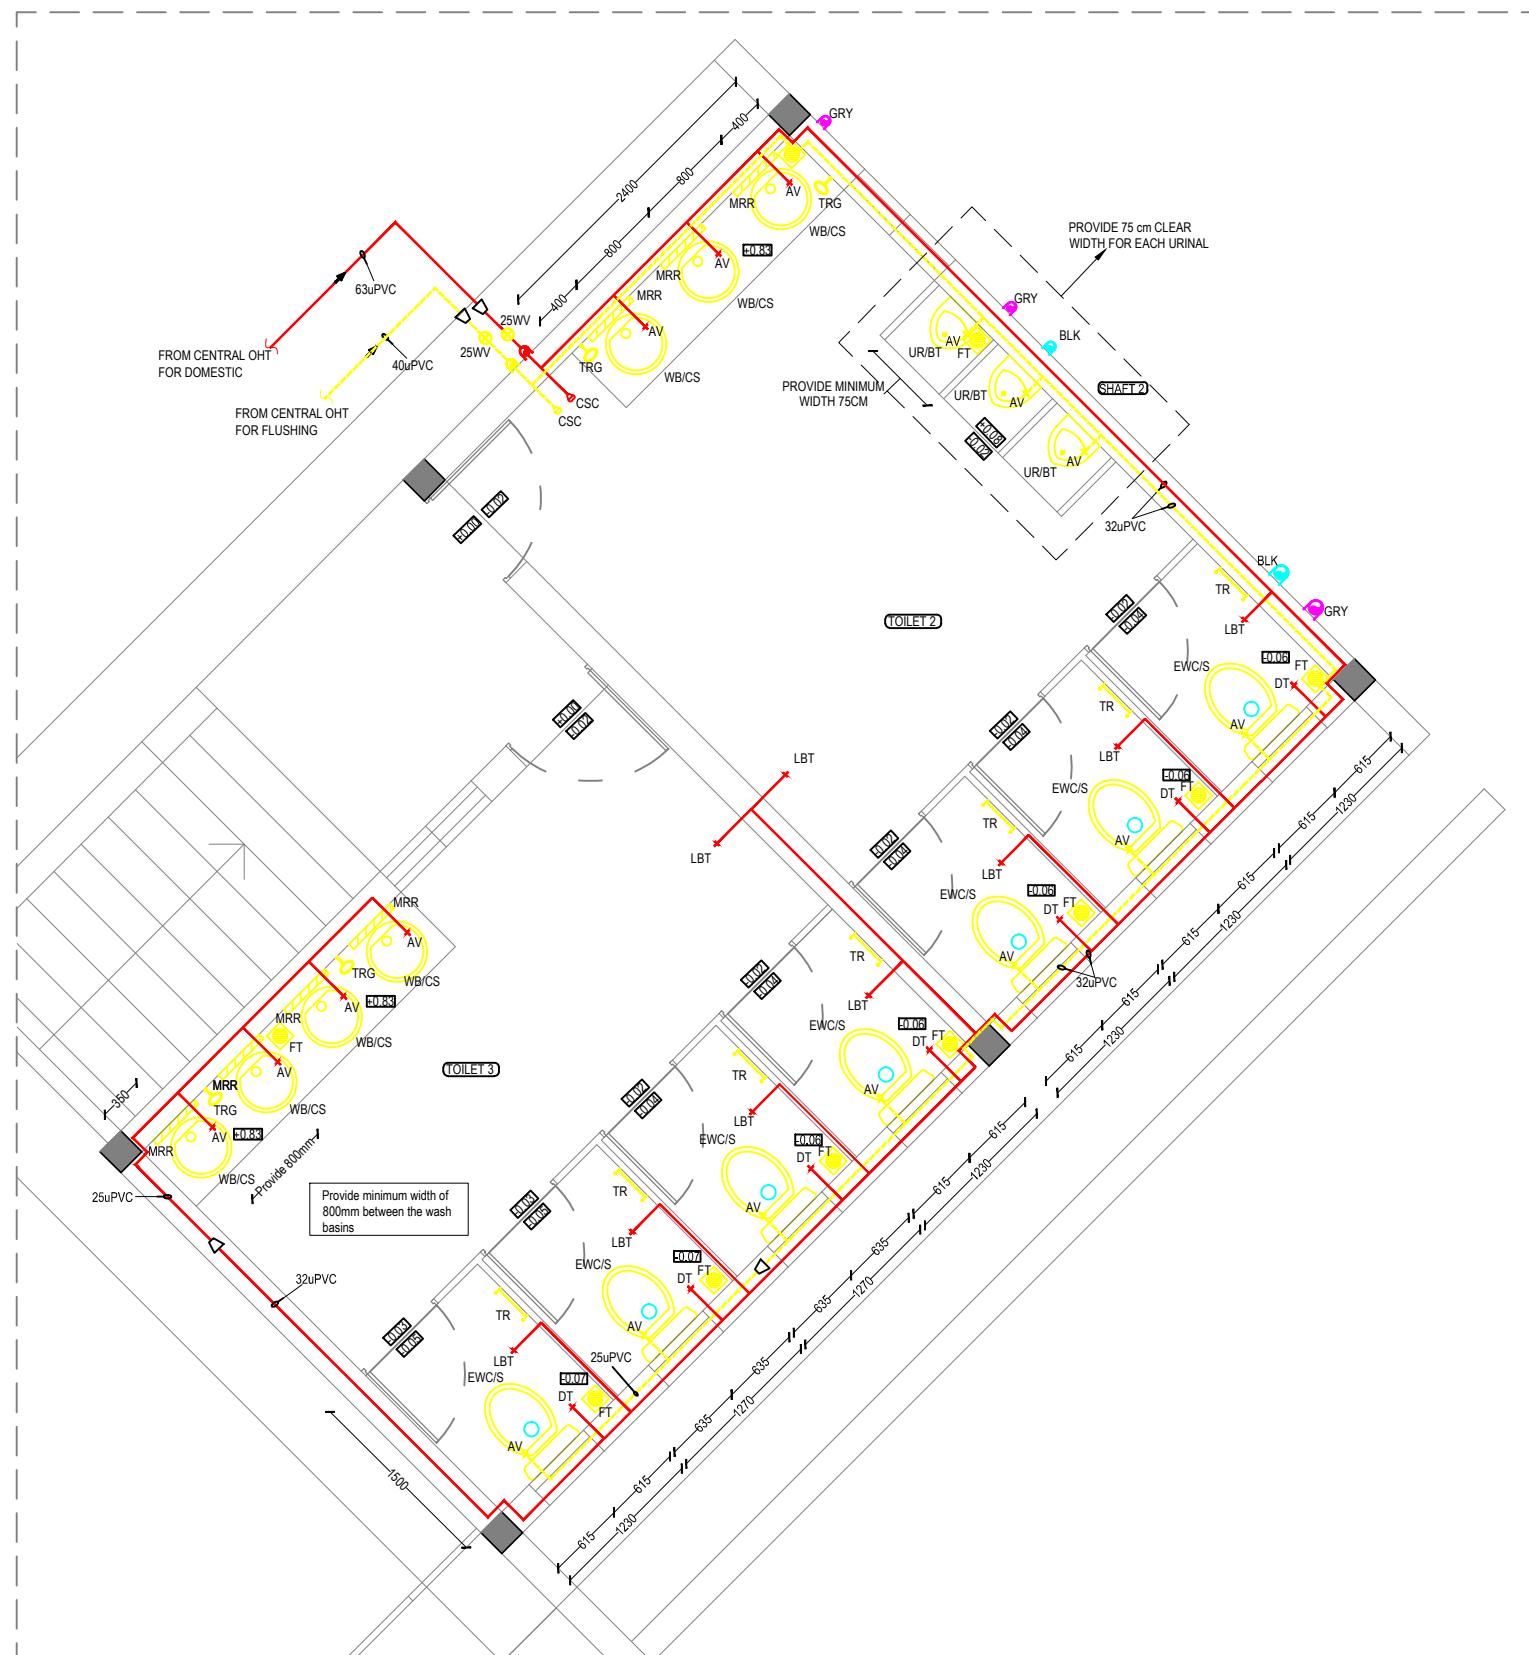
GRY
400
2400
800
800
400
AV
MRR
TRG
WB/CS
MRR
AV
-0.83
MRR
AV
WB/CS
TRG
WB/CS
63uPVC
25WV
25WV
FROM CENTRAL OHT
FOR DOMESTIC
40uPVC
CSC
CSC
FROM CENTRAL OHT
FOR FLUSHING
PROVIDE 75 cm CLEAR
WIDTH FOR EACH URINAL
GRY
BLK
AV
FT
UR/BT
UR/BT
AV
PROVIDE MINIMUM
WIDTH 75CM
SHAFT 2
-0.08
-0.02
UR/BT
AV
32uPVC
-0.10
-0.02
BLK
TR
GRY
LBT
TOILET 2
-0.02
-0.04
EWC/S
-0.06
FT
DT
AV
-0.10
-0.02
TR
-0.02
-0.04
LBT
LBT
EWC/S
-0.06
DT
FT
AV
615
615
1230
LBT
-0.02
-0.04
TR
LBT
EWC/S
-0.06
DT
FT
AV
615
1230
615
32uPVC
615
MRR
AV
TRG
WB/CS
-0.02
-0.04
TR
LBT
EWC/S
-0.06
FT
DT
AV
615
1230
615
-0.83
AV
MRR
FT
WB/CS
AV
TOILET 3
-0.02
-0.04
TR
LBT
EWC/S
-0.06
DT
FT
AV
615
1230
615
350
MRR
TRG
WB/CS
MRR
AV
-0.83
WB/CS
Provide 800mm
25uPVC
Provide minimum width of 800mm between the wash basins
-0.03
-0.05
TR
LBT
EWC/S
-0.07
DT
FT
AV
635
1270
635
32uPVC
-0.03
-0.05
TR
LBT
EWC/S
25uPVC
-0.07
DT
FT
AV
635
1270
635
1500
615
1230
615